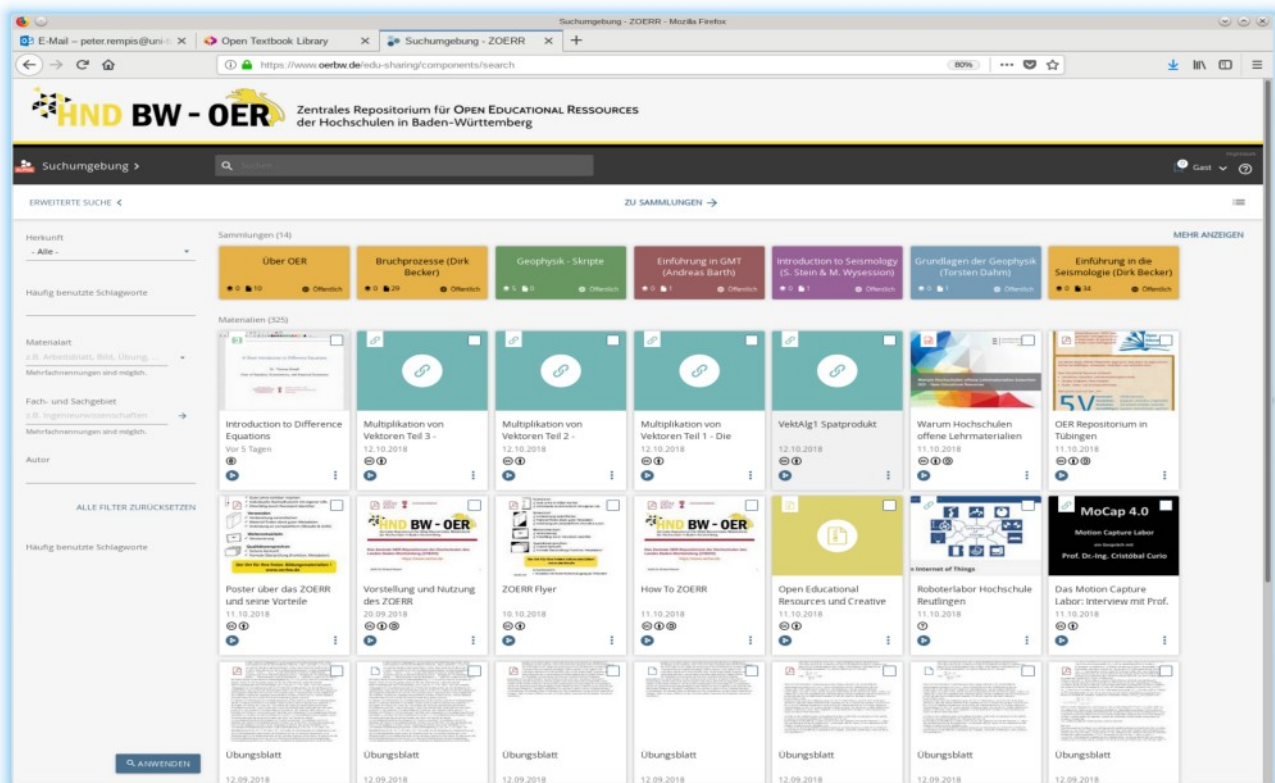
Suchumgebung - ZOERR - Mozilla Firefox

E-Mail – peter.rempis@uni-t ×
Open Textbook Library ×
Suchumgebung - ZOERR ×
+

https://www.oerbw.de/edu-sharing/components/search
80%

HND BW - OER
Zentrales Repositorium für OPEN EDUCATIONAL RESSOURCES der Hochschulen in Baden-Württemberg

Suchumgebung >
Suchen
Gast

ERWEITERTE SUCHE <
ZU SAMMLUNGEN →

Herkunft
- Alle -

Häufig benutzte Schlagworte

Materialart
z.B. Arbeitsblatt, Bild, Übung, ...
Mehrfachnennungen sind möglich.

Fach- und Sachgebiet
z.B. Ingenieurwissenschaften
Mehrfachnennungen sind möglich.

Autor

ALLE FILTER ZURÜCKSETZEN

Häufig benutzte Schlagworte

ANWENDEN

Sammlungen (14)
MEHR ANZEIGEN

Über OER
0 10 Öffentlich

Bruchprozesse (Dirk Becker)
0 29 Öffentlich

Geophysik - Skripte
5 0 Öffentlich

Einführung in GMT (Andreas Barth)
0 1 Öffentlich

Introduction to Seismology (S. Stein & M. Wysession)
0 1 Öffentlich

Grundlagen der Geophysik (Torsten Dahm)
0 1 Öffentlich

Einführung in die Seismologie (Dirk Becker)
0 34 Öffentlich

Materialien (325)

Introduction to Difference Equations
Vor 5 Tagen

Multiplikation von Vektoren Teil 3 -
12.10.2018

Multiplikation von Vektoren Teil 2 -
12.10.2018

Multiplikation von Vektoren Teil 1 - Die
12.10.2018

VektAlg1 Spatprodukt
12.10.2018

Warum Hochschulen offene Lehrmaterialien
11.10.2018

OER Repositorium in Tübingen
11.10.2018

Poster über das ZOERR und seine Vorteile
11.10.2018

Vorstellung und Nutzung des ZOERR
20.09.2018

ZOERR Flyer
10.10.2018

How To ZOERR
11.10.2018

Open Educational Resources und Creative
11.10.2018

Roboterlabor Hochschule Reutlingen
11.10.2018

MoCap 4.0
Motion Capture Labor
Prof. Dr.-Ing. Cristóbal Curio
Das Motion Capture Labor: Interview mit Prof.
11.10.2018

Übungsblatt
12.09.2018

Übungsblatt
12.09.2018

Übungsblatt
12.09.2018

Übungsblatt
12.09.2018

Übungsblatt
12.09.2018

Übungsblatt
12.09.2018

Übungsblatt
12.09.2018